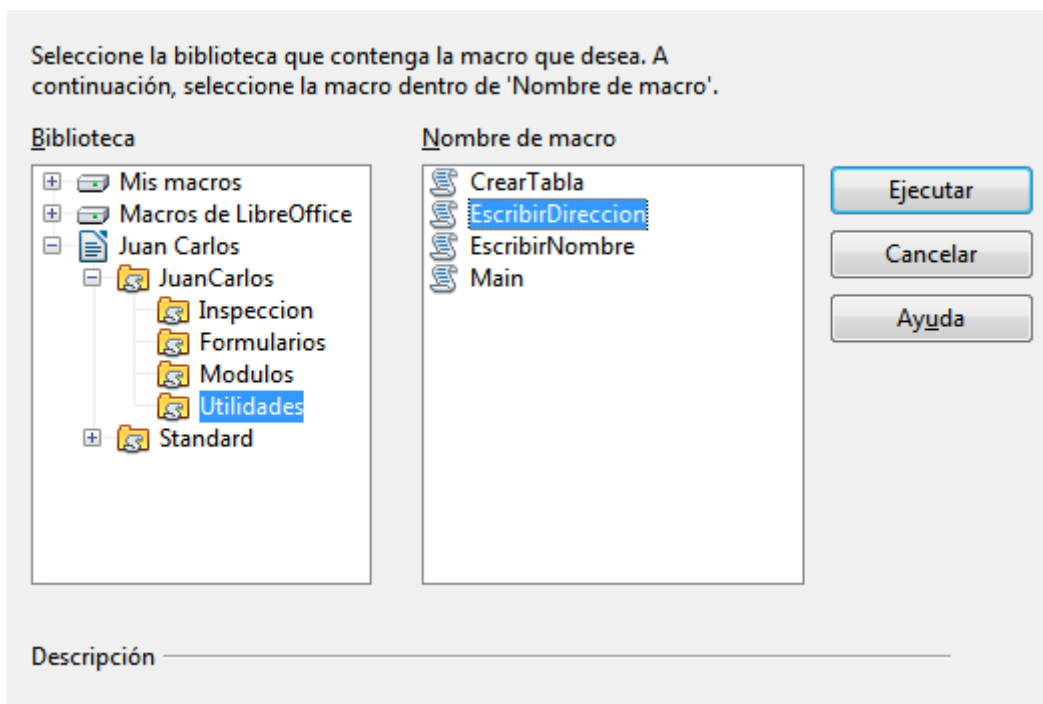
Seleccione la biblioteca que contenga la macro que desea. A continuación, seleccione la macro dentro de 'Nombre de macro'.

Biblioteca

Mis macros
Macros de LibreOffice
Juan Carlos
JuanCarlos
Inspeccion
Formularios
Modulos
Utilidades
Standard

Nombre de macro

CrearTabla
EscribirDireccion
EscribirNombre
Main

Ejecutar
Cancelar
Ayuda

Descripción